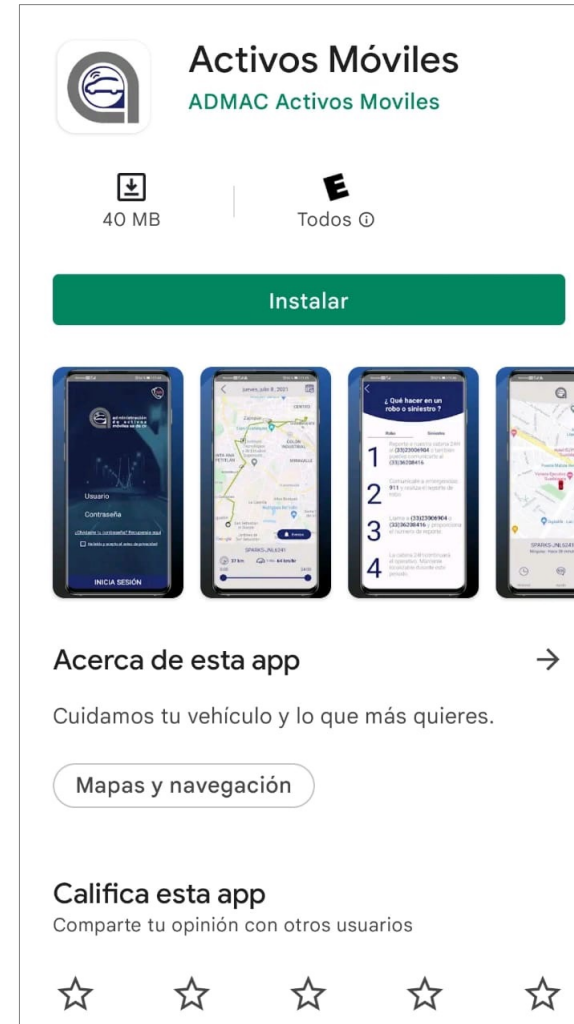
Activos Móviles
ADMAC Activos Moviles

40 MB

E
Todos ⓘ

Instalar

Usuario
Contraseña
INICIA SESIÓN

¿Qué hacer en un robo o siniestro?
1
2
3
4

SPARKS-JNL6241

Acerca de esta app →

Cuidamos tu vehículo y lo que más quieres.

Mapas y navegación

Califica esta app
Comparte tu opinión con otros usuarios